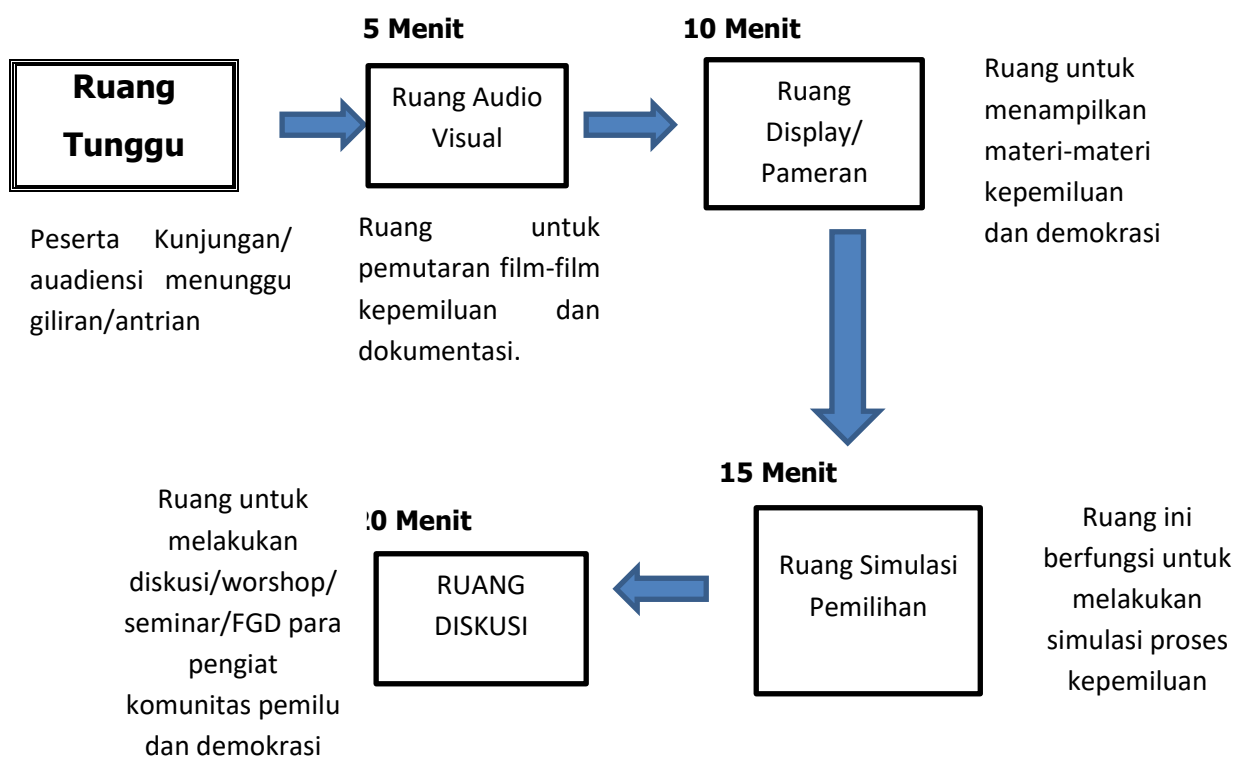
Ruang Tunggu

Peserta Kunjungan/ auadiensi menunggu giliran/antrian

5 Menit

Ruang Audio Visual

Ruang untuk pemutaran film-film kepemiluan dan dokumentasi.

10 Menit

Ruang Display/ Pameran

Ruang untuk menampilkan materi-materi kepemiluan dan demokrasi

15 Menit

Ruang Simulasi Pemilihan

Ruang ini berfungsi untuk melakukan simulasi proses kepemiluan

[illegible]0 Menit

RUANG DISKUSI

Ruang untuk melakukan diskusi/worshop/ seminar/FGD para pengiat komunitas pemilu dan demokrasi